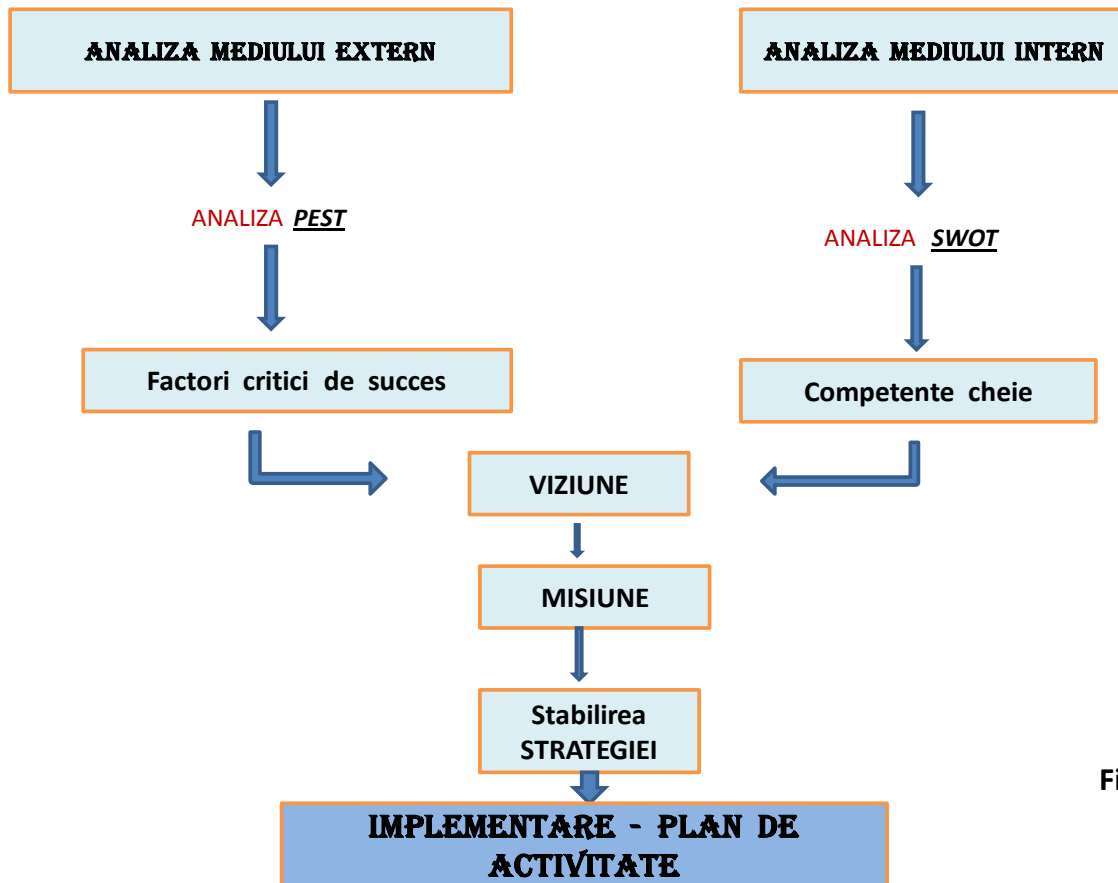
ANALIZA MEDIULUI EXTERN

ANALIZA MEDIULUI INTERN

ANALIZA PEST

ANALIZA SWOT

Factori critici de succes

Competente cheie

VIZIUNE

MISIUNE

Stabilirea STRATEGIEI

Fi

IMPLEMENTARE - PLAN DE ACTIVITATE